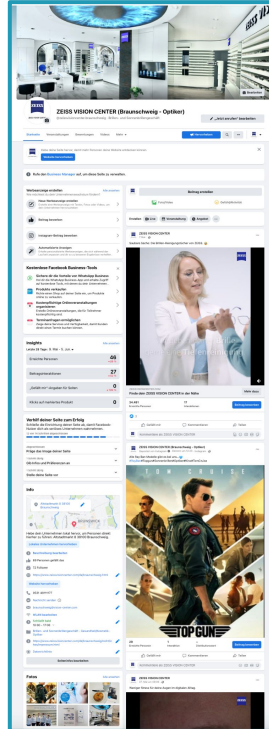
ZEISS VISION CENTER (Braunschweig - Optiker)

„Jetzt anrufen" bearbeiten

Beiträge

Beitrag erstellen

Insights

Info

Fotos

Alle ansehen

ZEISS VISION CENTER

ZEISS VISION CENTER (Braunschweig - Optiker)

TOP GUN

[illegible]